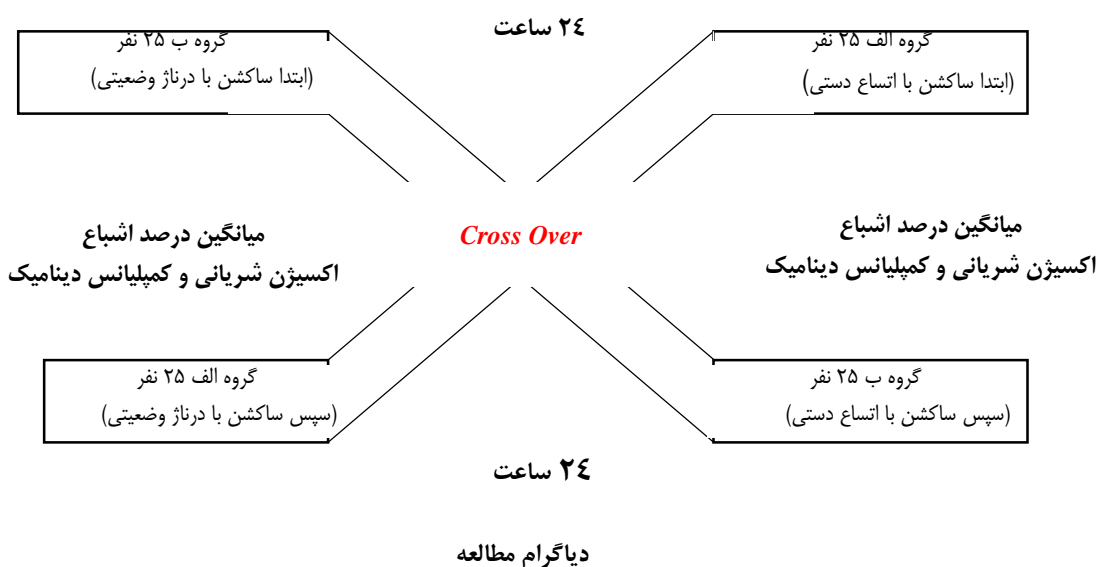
۲۴ ساعت

گروه الف ۲۵ نفر
(ابتدا ساکشن با اتساع دستی)

گروه ب ۲۵ نفر
(ابتدا ساکشن با درناژ وضعیتی)

میانگین درصد اشباع
اکسیژن شریانی و کمپلیانس دینامیک

Cross Over

میانگین درصد اشباع
اکسیژن شریانی و کمپلیانس دینامیک

گروه ب ۲۵ نفر
(سپس ساکشن با اتساع دستی)

گروه الف ۲۵ نفر
(سپس ساکشن با درناژ وضعیتی)

۲۴ ساعت

دیاگرام مطالعه